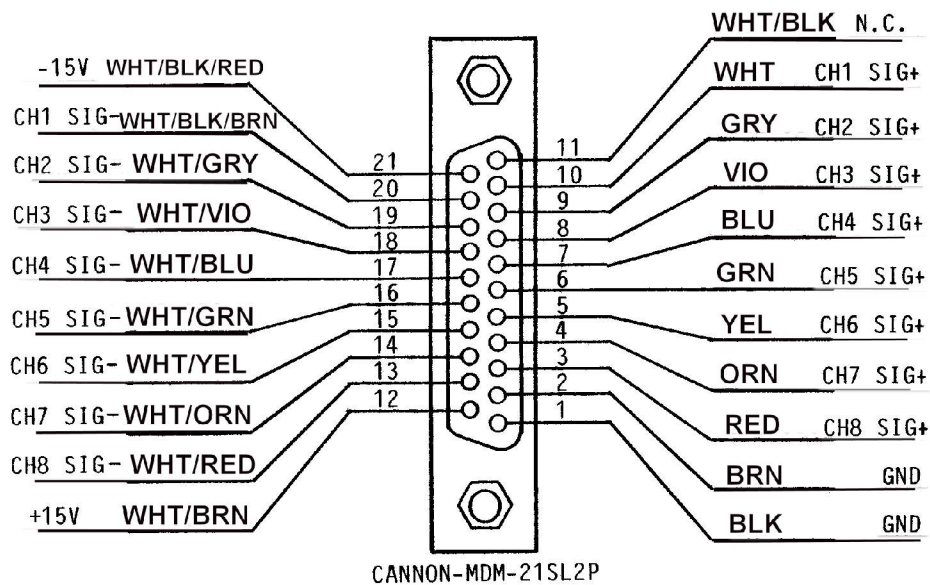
-15V WHT/BLK/RED
CH1 SIG- WHT/BLK/BRN
CH2 SIG- WHT/GRY
CH3 SIG- WHT/VIO
CH4 SIG- WHT/BLU
CH5 SIG- WHT/GRN
CH6 SIG- WHT/YEL
CH7 SIG- WHT/ORN
CH8 SIG- WHT/RED
+15V WHT/BRN

21
20
19
18
17
16
15
14
13
12

11
10
9
8
7
6
5
4
3
2
1

WHT/BLK N.C.
WHT CH1 SIG+
GRY CH2 SIG+
VIO CH3 SIG+
BLU CH4 SIG+
GRN CH5 SIG+
YEL CH6 SIG+
ORN CH7 SIG+
RED CH8 SIG+
BRN GND
BLK GND

CANNON-MDM-21SL2P